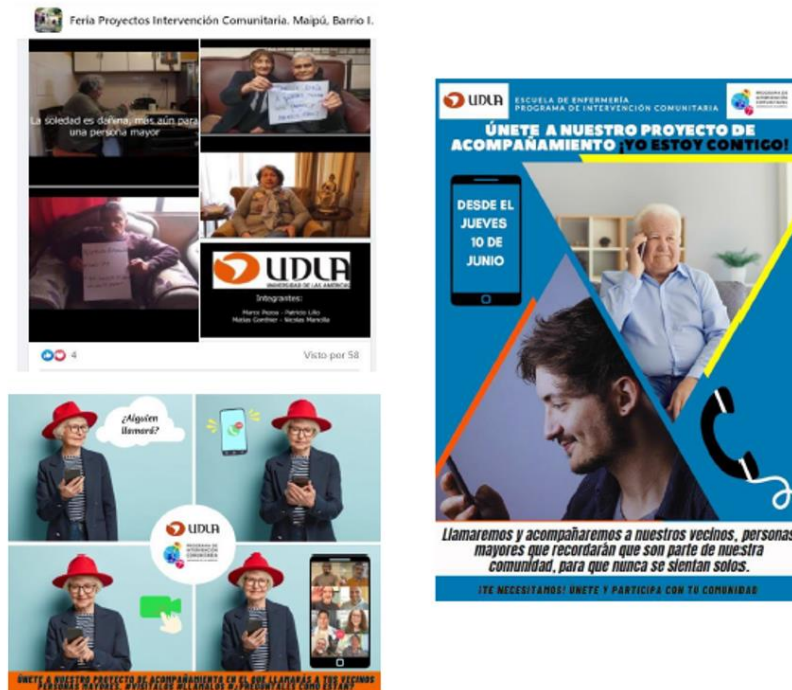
Feria Proyectos Intervención Comunitaria. Maipú, Barrio I.

La soledad es dañina, más aún para una persona mayor

UDLA
UNIVERSIDAD DE LAS AMÉRICAS

Integrantes:

Marco Pozos - Patricio Lillo
Matías Gonthier - Nicolás Mancilla

4

Visto por 58

¿Alguien llamará?

UDLA

PROGRAMA DE INTERVENCIÓN COMUNITARIA

ÚNETE A NUESTRO PROYECTO DE ACOMPAÑAMIENTO EN EL QUE LLAMARÁS A TUS VECINOS PERSONAS MAYORES. ¡VISÍTALOS, LLÁMALOS Y PREGÚNTALES CÓMO ESTÁN!

UDLA

ESCUELA DE ENFERMERÍA
PROGRAMA DE INTERVENCIÓN COMUNITARIA

PROGRAMA DE INTERVENCIÓN COMUNITARIA

ÚNETE A NUESTRO PROYECTO DE ACOMPAÑAMIENTO ¡YO ESTOY CONTIGO!

DESDE EL JUEVES 10 DE JUNIO

Llamaremos y acompañaremos a nuestros vecinos, personas mayores que recordarán que son parte de nuestra comunidad, para que nunca se sientan solos.

¡TE NECESITAMOS! ÚNETE Y PARTICIPA CON TU COMUNIDAD